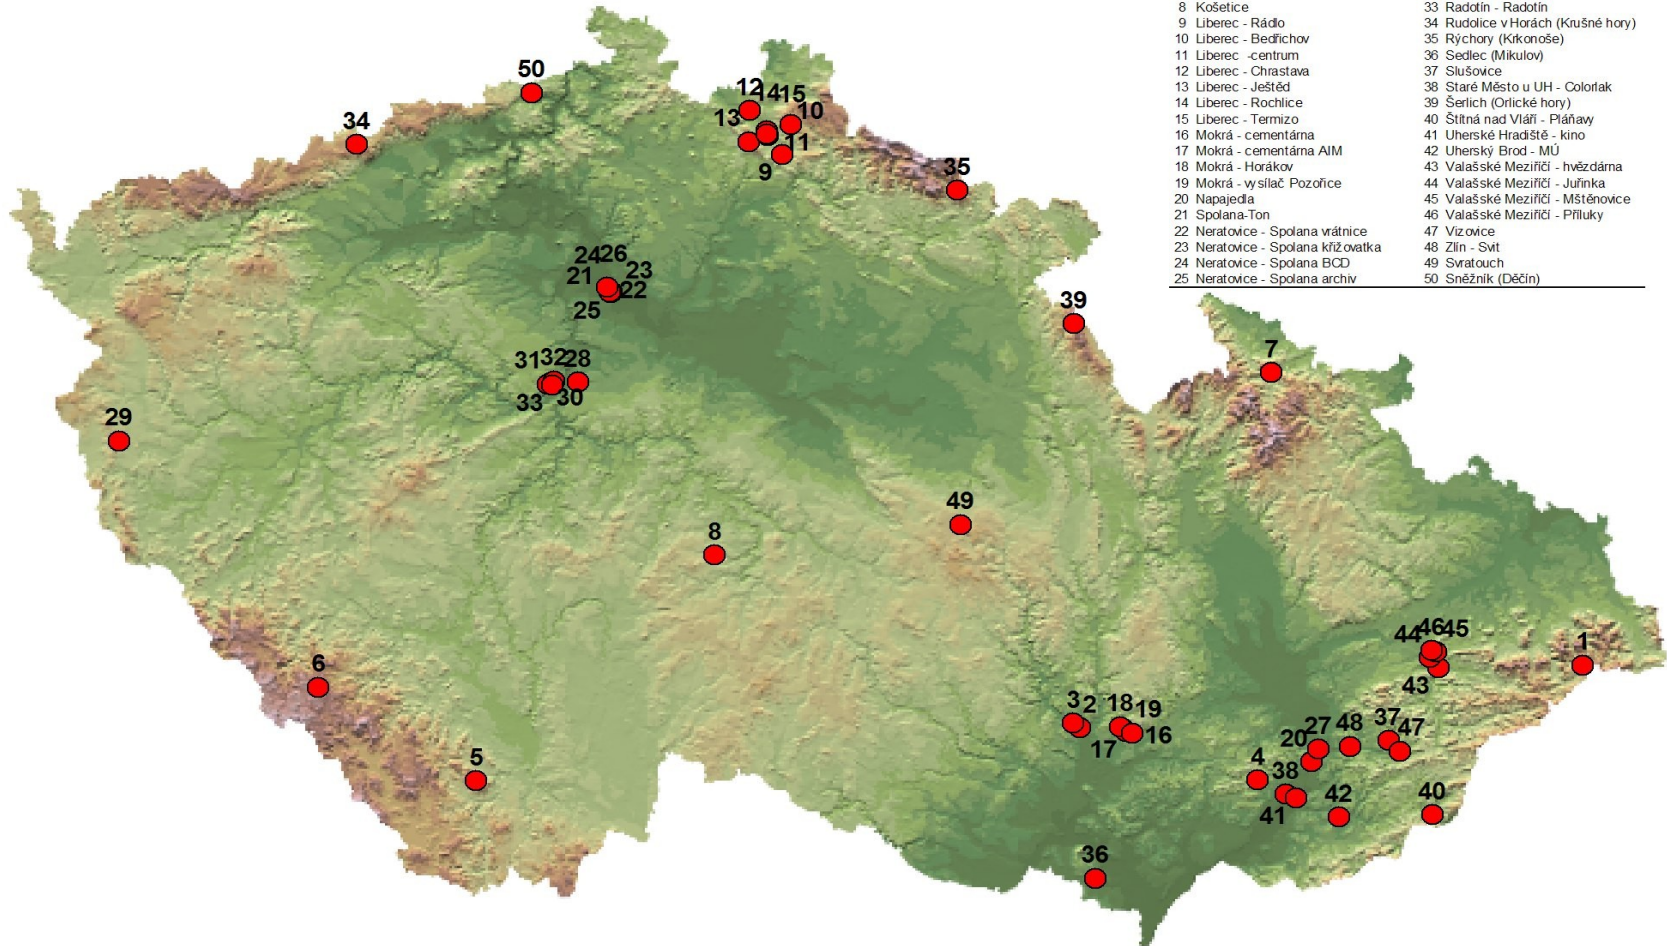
| | | | |
|---|---|---|---|
| 8 | Košetice | 33 | Radotín - Radotín |
| 9 | Liberec - Rádlo | 34 | Rudolice v Horách (Krušné hory) |
| 10 | Liberec - Bedřichov | 35 | Rýchory (Krkonoše) |
| 11 | Liberec -centrum | 36 | Sedlec (Mikulov) |
| 12 | Liberec - Chrastava | 37 | Slušovice |
| 13 | Liberec - Ještěd | 38 | Staré Město u UH - Colorlak |
| 14 | Liberec - Rochlice | 39 | Šerlich (Orlické hory) |
| 15 | Liberec - Termizo | 40 | Štítná nad Vláří - Pláňavy |
| 16 | Mokrá - cementárna | 41 | Uherské Hradiště - kino |
| 17 | Mokrá - cementárna AIM | 42 | Uherský Brod - MÚ |
| 18 | Mokrá - Horákov | 43 | Valašské Meziříčí - hvězdárna |
| 19 | Mokrá - vysílač Pozořice | 44 | Valašské Meziříčí - Juřinka |
| 20 | Napajedla | 45 | Valašské Meziříčí - Mštěnovice |
| 21 | Spolana-Ton | 46 | Valašské Meziříčí - Příluky |
| 22 | Neratovice - Spolana vrátnice | 47 | Vizovice |
| 23 | Neratovice - Spolana křižovatka | 48 | Zlín - Svit |
| 24 | Neratovice - Spolana BCD | 49 | Svratouch |
| 25 | Neratovice - Spolana archiv | 50 | Sněžník (Děčín) |

50
34
12
14
15
10
13
11
9
35
24
26
21
23
22
25
39
7
31
32
28
33
30
29
49
8
44
46
45
1
6
43
3
2
18
19
17
16
27
48
37
47
20
4
38
42
40
41
5
36